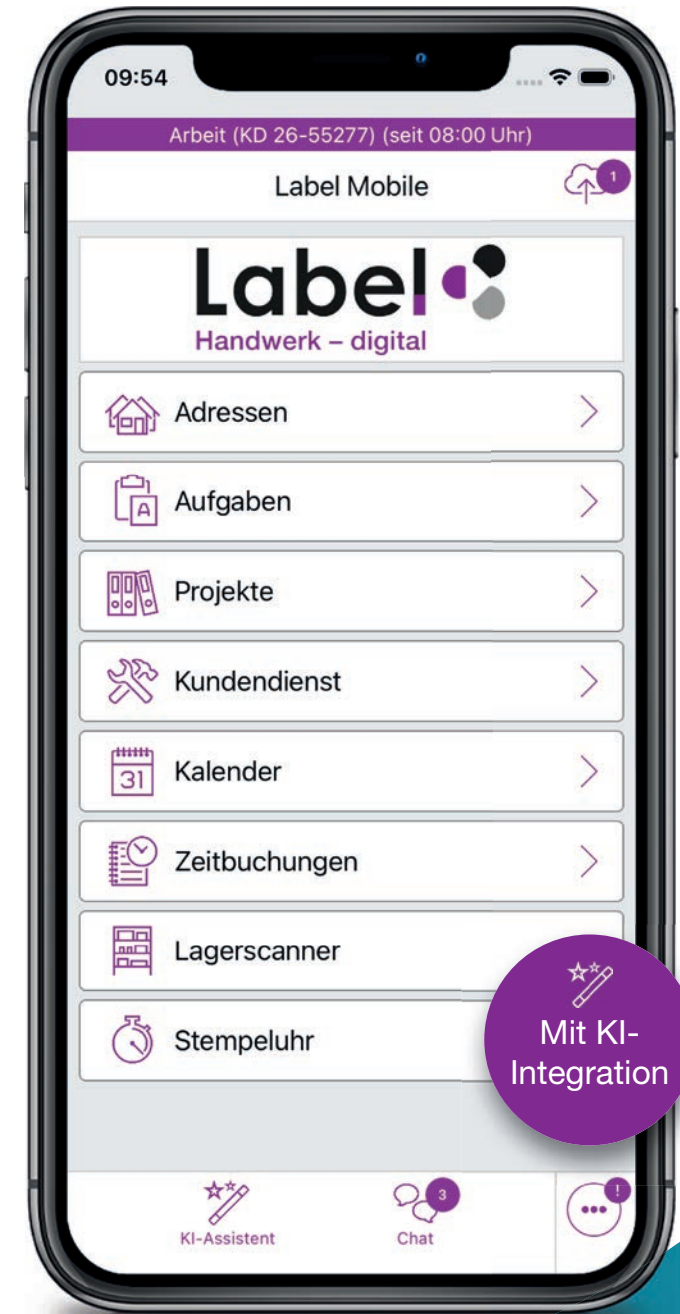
09:54

Arbeit (KD 26-55277) (seit 08:00 Uhr)

Label Mobile

1

Label

Handwerk – digital

Adressen

A

Aufgaben

Projekte

Kundendienst

31

Kalender

Zeitbuchungen

Lagerscanner

Stempeluhr

Mit KI-Integration

KI-Assistent

3

Chat

!